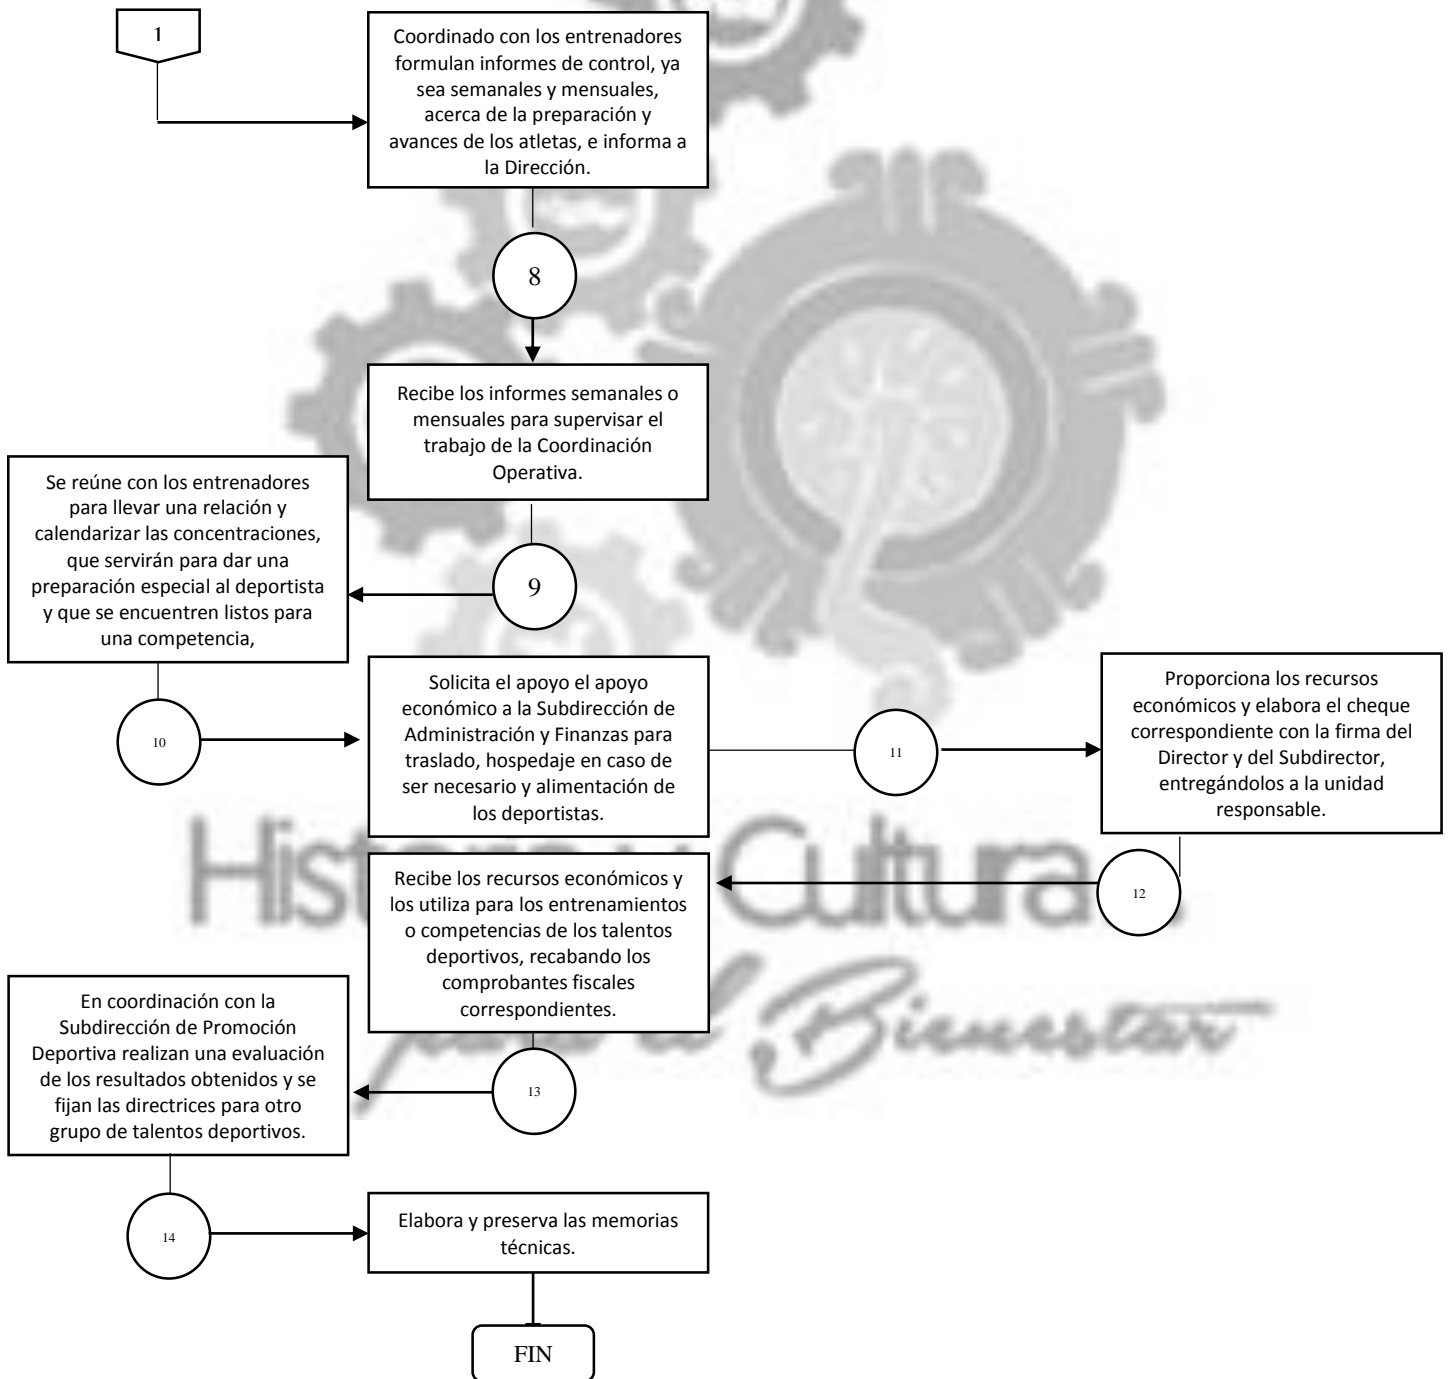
1

Coordinado con los entrenadores formulan informes de control, ya sea semanales y mensuales, acerca de la preparación y avances de los atletas, e informa a la Dirección.

8

Recibe los informes semanales o mensuales para supervisar el trabajo de la Coordinación Operativa.

9

Se reúne con los entrenadores para llevar una relación y calendarizar las concentraciones, que servirán para dar una preparación especial al deportista y que se encuentren listos para una competencia,

10

Solicita el apoyo el apoyo económico a la Subdirección de Administración y Finanzas para traslado, hospedaje en caso de ser necesario y alimentación de los deportistas.

11

Proporciona los recursos económicos y elabora el cheque correspondiente con la firma del Director y del Subdirector, entregándolos a la unidad responsable.

12

Recibe los recursos económicos y los utiliza para los entrenamientos o competencias de los talentos deportivos, recabando los comprobantes fiscales correspondientes.

13

En coordinación con la Subdirección de Promoción Deportiva realizan una evaluación de los resultados obtenidos y se fijan las directrices para otro grupo de talentos deportivos.

14

Elabora y preserva las memorias técnicas.

FIN

Historia y Cultura para el Bienestar